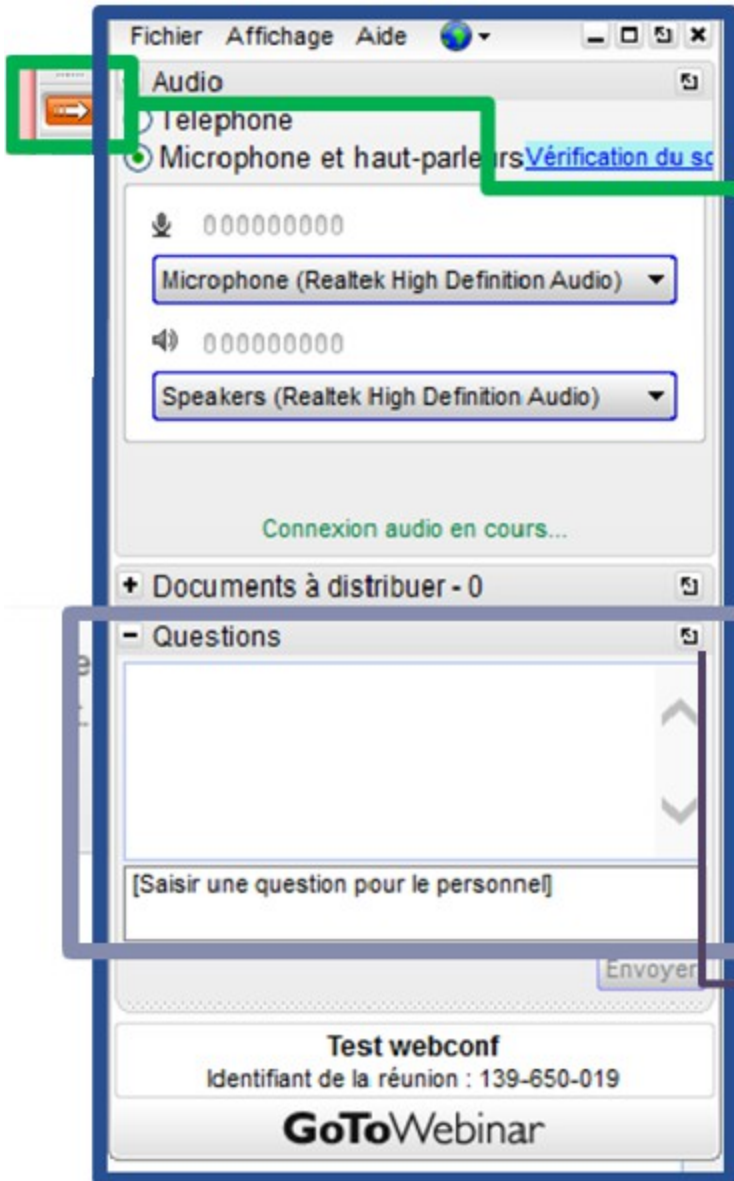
Fichier Affichage Aide

Audio

Téléphone

Microphone et haut-parleurs Vérification du so

Microphone (Realtek High Definition Audio)

Speakers (Realtek High Definition Audio)

Connexion audio en cours...

+ Documents à distribuer - 0

- Questions

[Saisir une question pour le personnel]

Envoyer

Test webconf

Identifiant de la réunion : 139-650-019

GoToWebinar